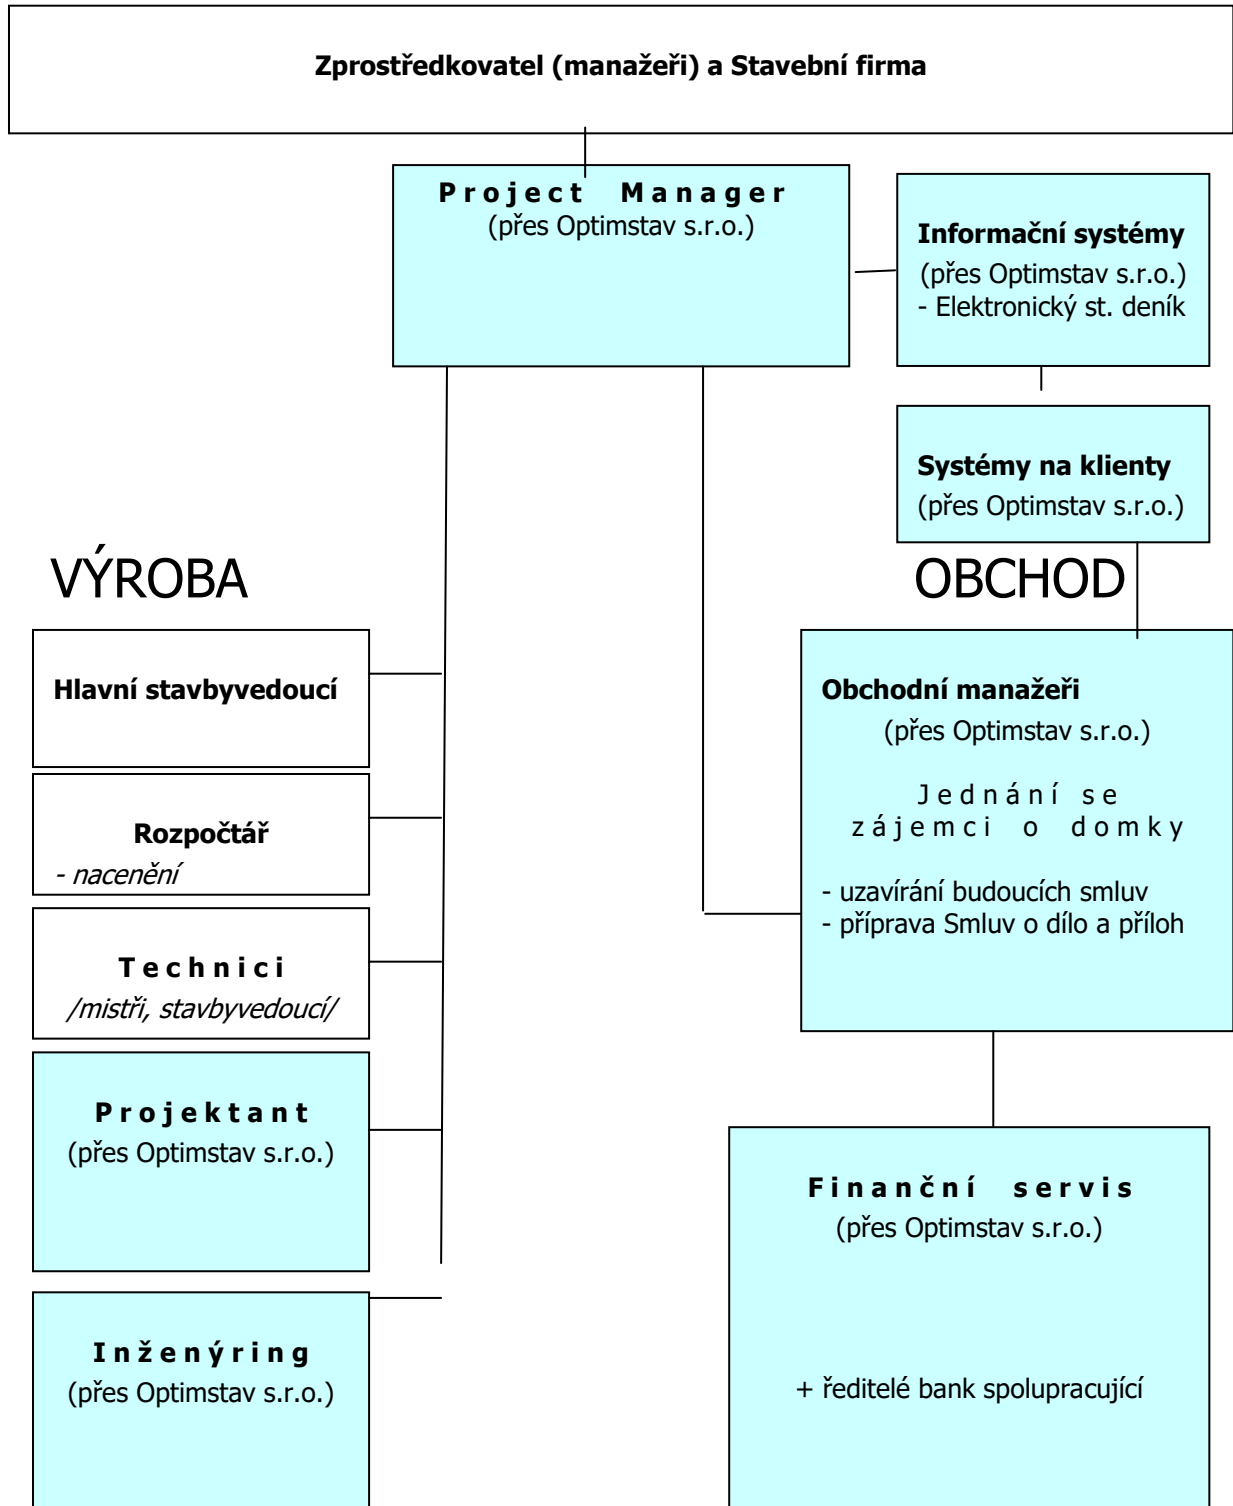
Zprostředkovatel (manažeři) a Stavební firma

Project Manager
(přes Optimstav s.r.o.)

Informační systémy
(přes Optimstav s.r.o.)
- Elektronický st. deník

Systémy na klienty
(přes Optimstav s.r.o.)

VÝROBA

OBCHOD

Hlavní stavbyvedoucí

Rozpočtář
- nacenění

Technici
/mistři, stavbyvedoucí/

Projektant
(přes Optimstav s.r.o.)

Inženýring
(přes Optimstav s.r.o.)

Obchodní manažeři
(přes Optimstav s.r.o.)

Jednání se zájemci o domky

- uzavírání budoucích smluv
- příprava Smluv o dílo a příloh

Finanční servis
(přes Optimstav s.r.o.)

+ ředitelé bank spolupracující